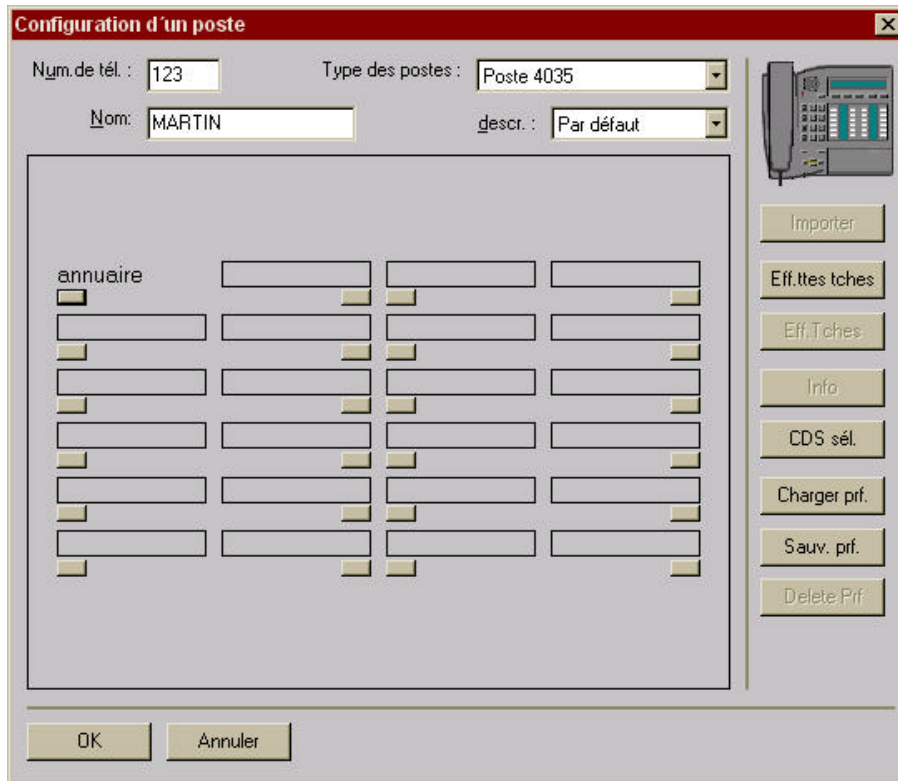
Configuration d´un poste

Num.de tél. : 123

Type des postes : Poste 4035

Nom: MARTIN

descr. : Par défaut

annuaire

Importer

Eff.ttes tches

Eff.Tches

Info

CDS sél.

Charger prf.

Sauv. prf.

Delete Prf

OK

Annuler